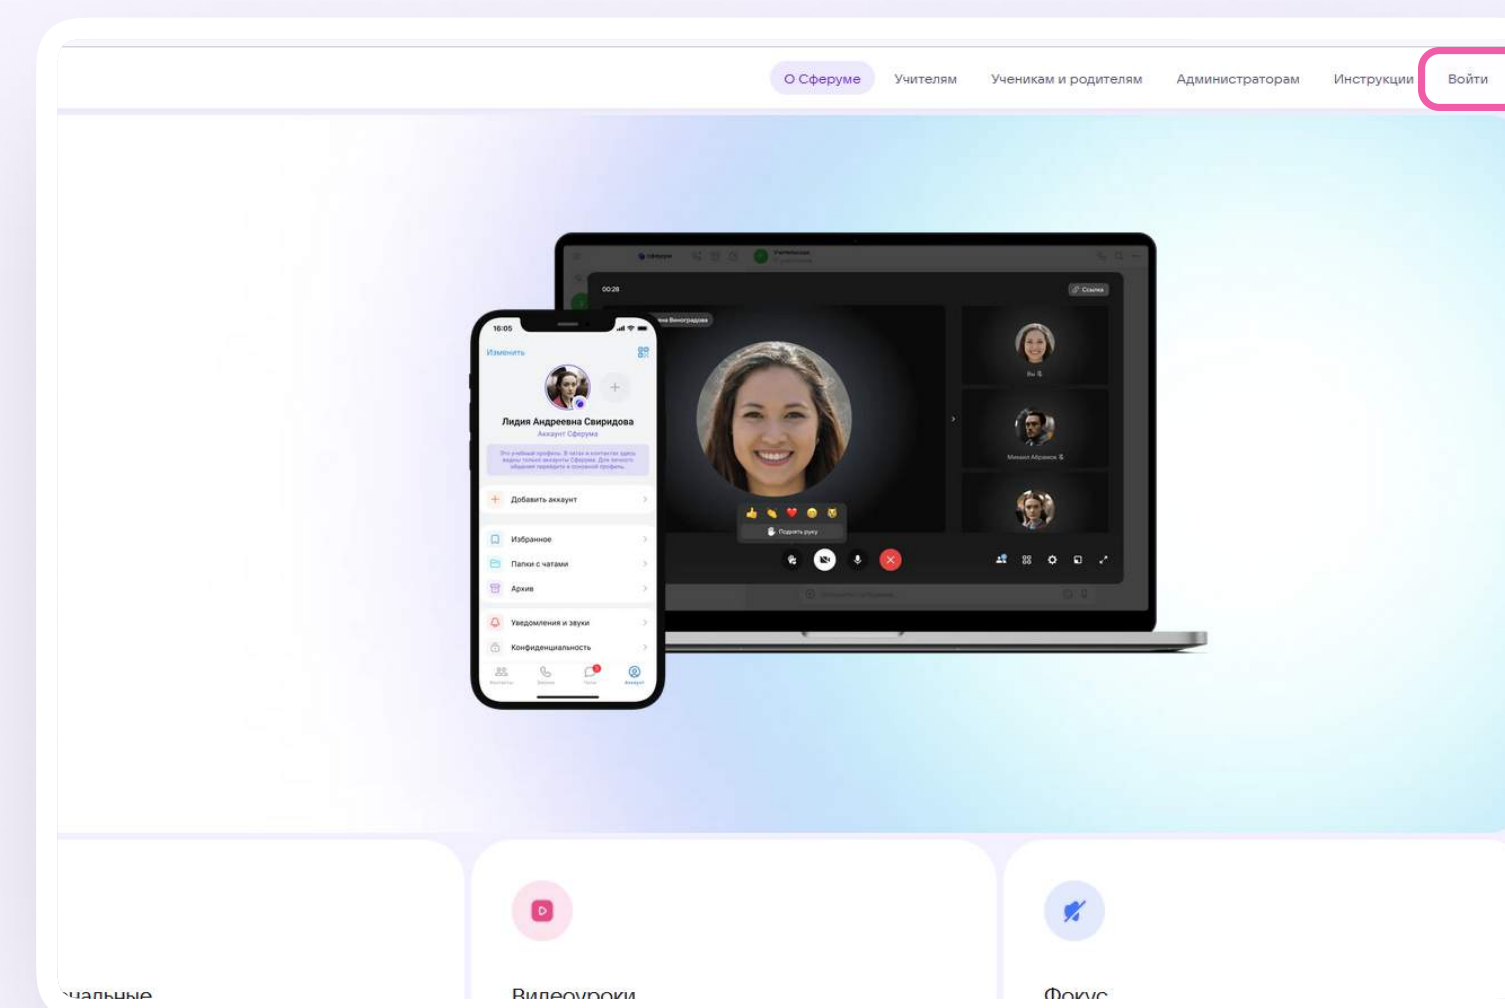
О Сферуме Учителям Ученикам и родителям Администраторам Инструкции Войти

00:28

Ссылка

16:05

Изменить

Лидия Андреевна Свиридова
Аккаунт Сферума

+ Добавить аккаунт

Избранное
Папки с чатами
Архив
Уведомления и звуки
Конфиденциальность

Поднять руку

Михаил Абрамов

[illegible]чальные

Видеоуроки

Фокус